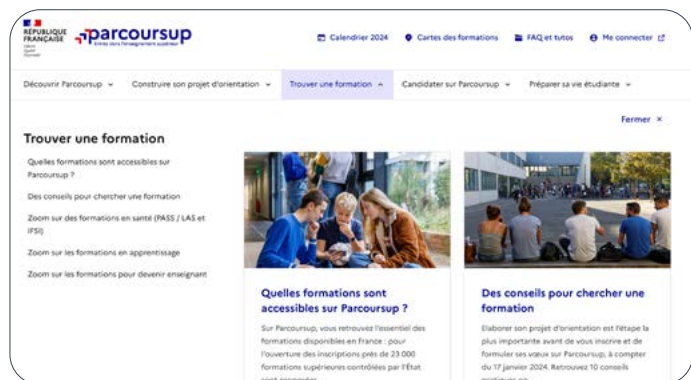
RÉPUBLIQUE FRANÇAISE
Liberté
Égalité
Fraternité

parcoursup
Entrez dans l'enseignement supérieur

Calendrier 2024 Cartes des formations FAQ et tutos Me connecter

Découvrir Parcoursup Construire son projet d'orientation Trouver une formation Candidater sur Parcoursup Préparer sa vie étudiante

Trouver une formation

Fermer ×

Quelles formations sont accessibles sur Parcoursup ?

Des conseils pour chercher une formation

Zoom sur des formations en santé (PASS / LAS et IFSI)

Zoom sur les formations en apprentissage

Zoom sur les formations pour devenir enseignant

Quelles formations sont accessibles sur Parcoursup ?

Sur Parcoursup, vous retrouvez l'essentiel des formations disponibles en France : pour l'ouverture des inscriptions près de 23 000 formations supérieures contrôlées par l'État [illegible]

Des conseils pour chercher une formation

Elaborer son projet d'orientation est l'étape la plus importante avant de vous inscrire et de formuler ses voeux sur Parcoursup, à compter du 17 janvier 2024. Retrouvez 10 conseils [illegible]